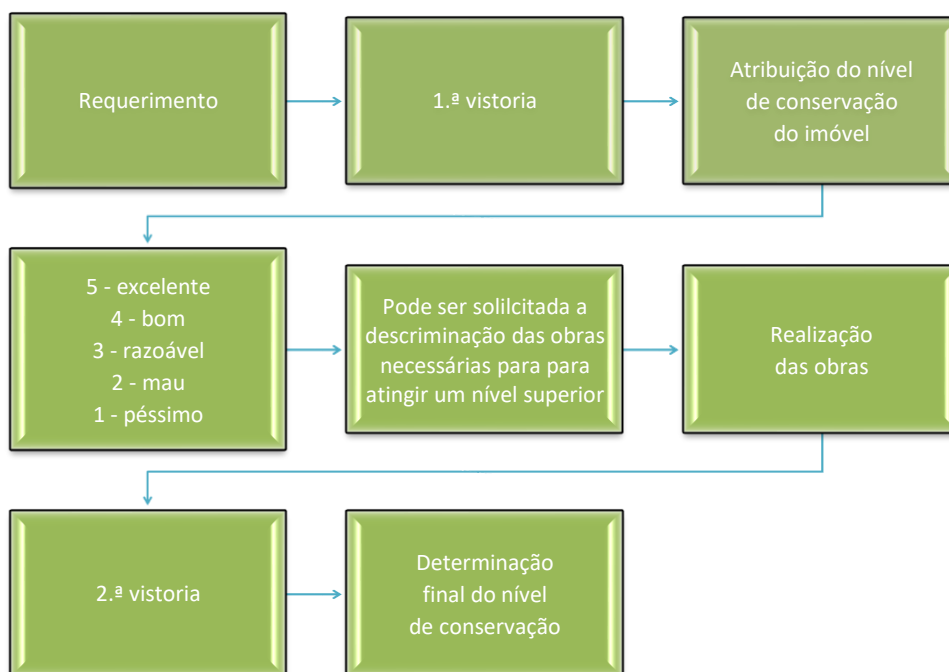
Requerimento

1.ª vistoria

Atribuição do nível de conservação do imóvel

5 - excelente
4 - bom
3 - razoável
2 - mau
1 - péssimo

Pode ser solilcitada a descriminação das obras necessárias para para atingir um nível superior

Realização das obras

2.ª vistoria

Determinação final do nível de conservação